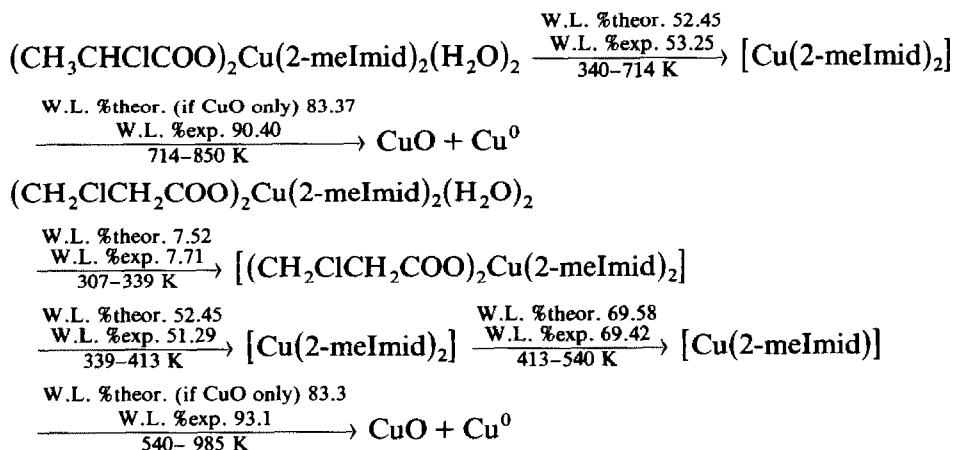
$(CH_3CHClCOO)_2Cu(2\text{-meImid})_2(H_2O)_2 \xrightarrow[\text{340–714 K}]{\text{W.L. \%theor. 52.45} \atop \text{W.L. \%exp. 53.25}} [Cu(2\text{-meImid})_2]$

$\xrightarrow[\text{714–850 K}]{\text{W.L. \%theor. (if CuO only) 83.37} \atop \text{W.L. \%exp. 90.40}} CuO + Cu^0$

$(CH_2ClCH_2COO)_2Cu(2\text{-meImid})_2(H_2O)_2$

$\xrightarrow[\text{307–339 K}]{\text{W.L. \%theor. 7.52} \atop \text{W.L. \%exp. 7.71}} [(CH_2ClCH_2COO)_2Cu(2\text{-meImid})_2]$

$\xrightarrow[\text{339–413 K}]{\text{W.L. \%theor. 52.45} \atop \text{W.L. \%exp. 51.29}} [Cu(2\text{-meImid})_2] \xrightarrow[\text{413–540 K}]{\text{W.L. \%theor. 69.58} \atop \text{W.L. \%exp. 69.42}} [Cu(2\text{-meImid})]$

$\xrightarrow[\text{540– 985 K}]{\text{W.L. \%theor. (if CuO only) 83.3} \atop \text{W.L. \%exp. 93.1}} CuO + Cu^0$